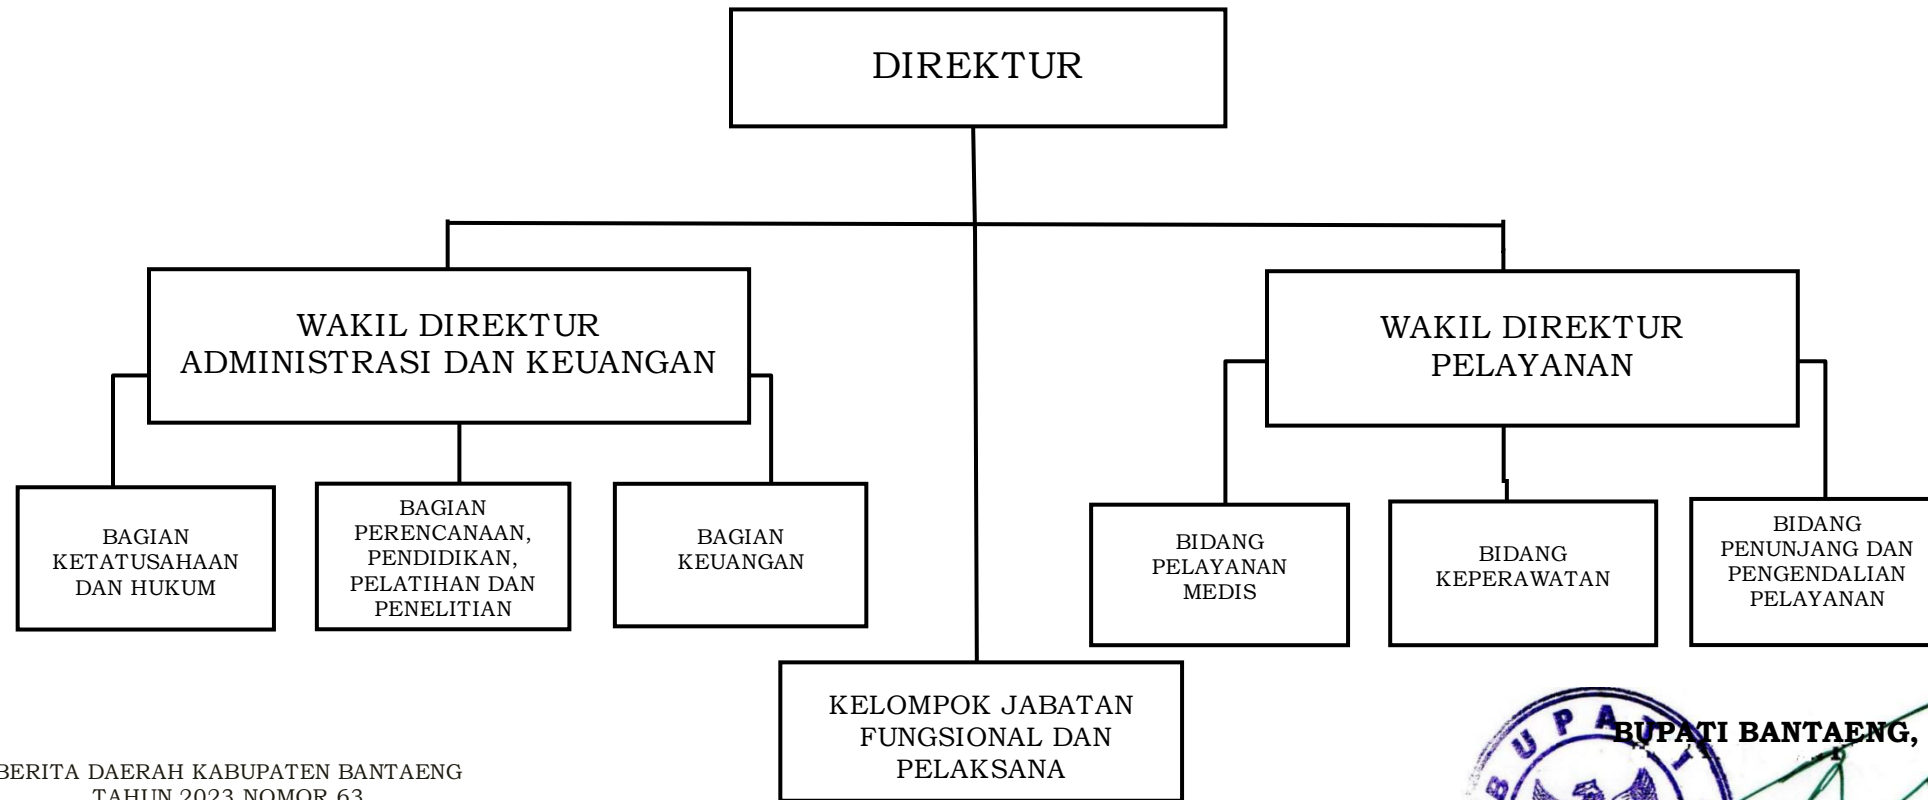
DIREKTUR

WAKIL DIREKTUR ADMINISTRASI DAN KEUANGAN

WAKIL DIREKTUR PELAYANAN

BAGIAN KETATUSAHAAN DAN HUKUM

BAGIAN PERENCANAAN, PENDIDIKAN, PELATIHAN DAN PENELITIAN

BAGIAN KEUANGAN

BIDANG PELAYANAN MEDIS

BIDANG KEPERAWATAN

BIDANG PENUNJANG DAN PENGENDALIAN PELAYANAN

KELOMPOK JABATAN FUNGSIONAL DAN PELAKSANA

BERITA DAERAH KABUPATEN BANTAENG TAHUN 2023 NOMOR 63

BUPATI BANTAENG,

BUPA